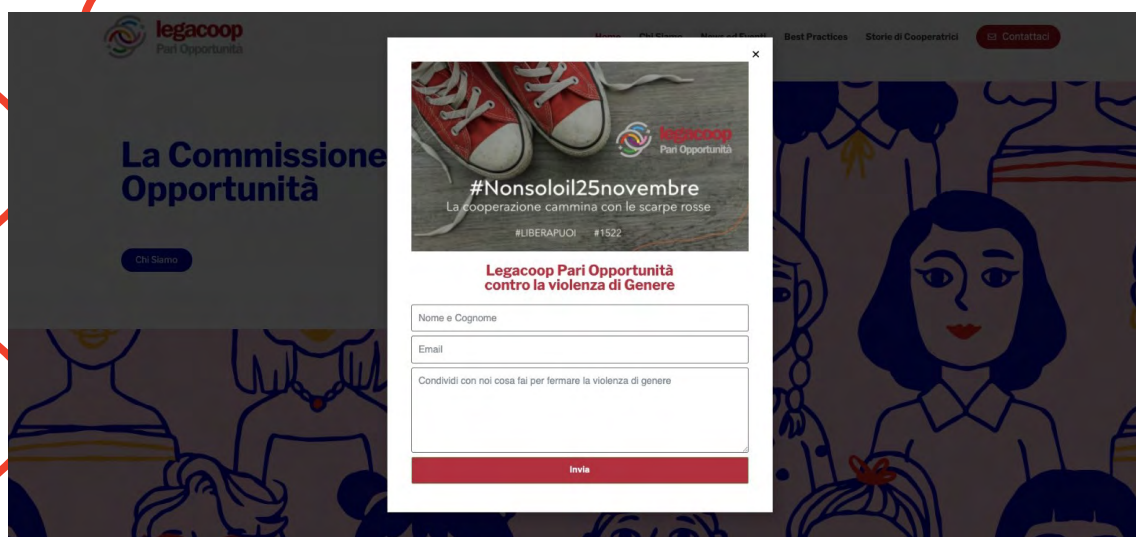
legacoop
Pari Opportunità

Home Chi Siamo News ed Eventi Best Practices Storie di Cooperatrici Contattaci

La Commissione
Opportunità

Chi Siamo

×

legacoop
Pari Opportunità

#Nonsoloil25novembre
La cooperazione cammina con le scarpe rosse
#LIBERAPUOI #1522

Legacoop Pari Opportunità
contro la violenza di Genere

Nome e Cognome

Email

Condividi con noi cosa fai per fermare la violenza di genere

Invia